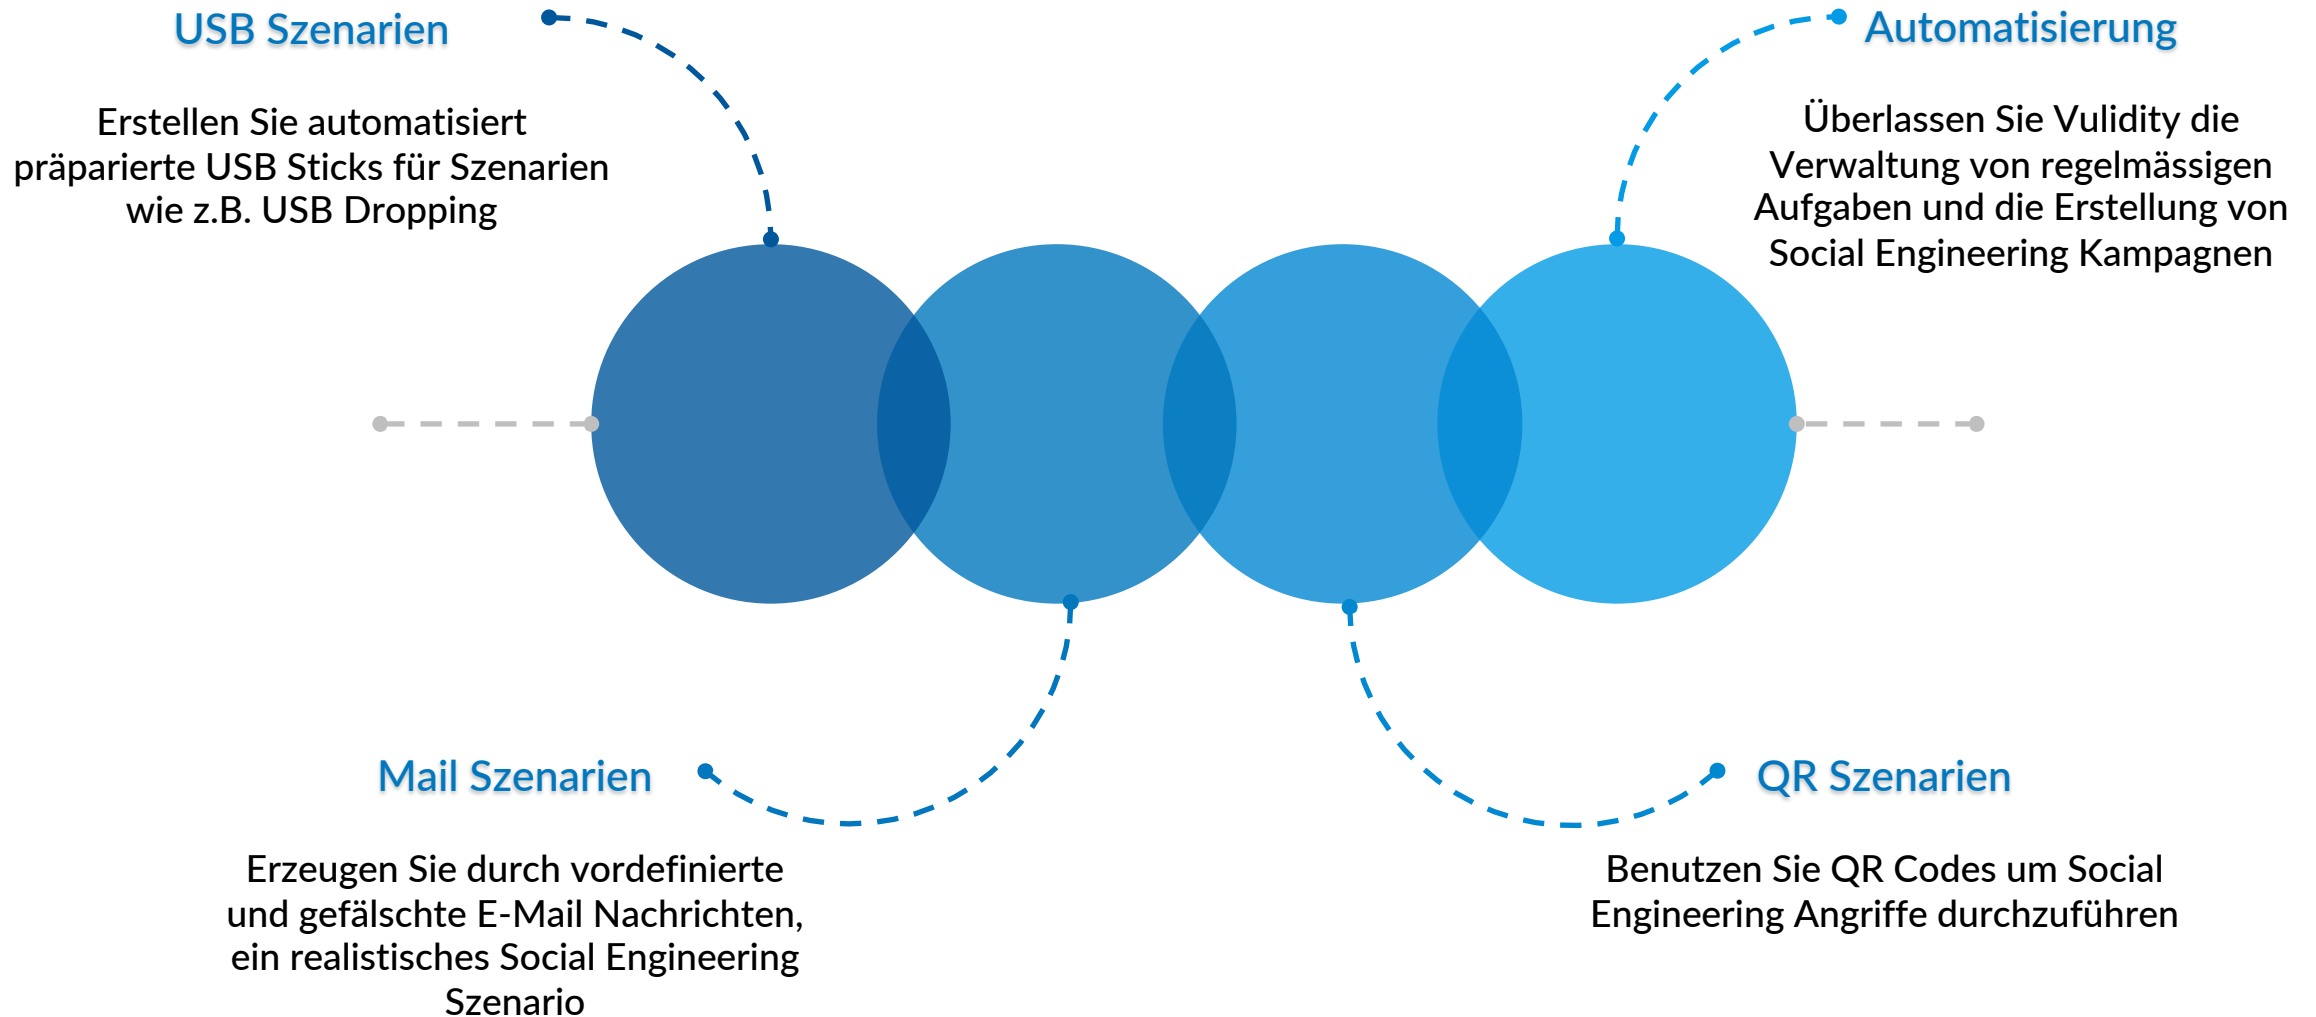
USB Szenarien

Erstellen Sie automatisiert präparierte USB Sticks für Szenarien wie z.B. USB Dropping

Automatisierung

Überlassen Sie Vulidity die Verwaltung von regelmässigen Aufgaben und die Erstellung von Social Engineering Kampagnen

Mail Szenarien

Erzeugen Sie durch vordefinierte und gefälschte E-Mail Nachrichten, ein realistisches Social Engineering Szenario

QR Szenarien

Benutzen Sie QR Codes um Social Engineering Angriffe durchzuführen